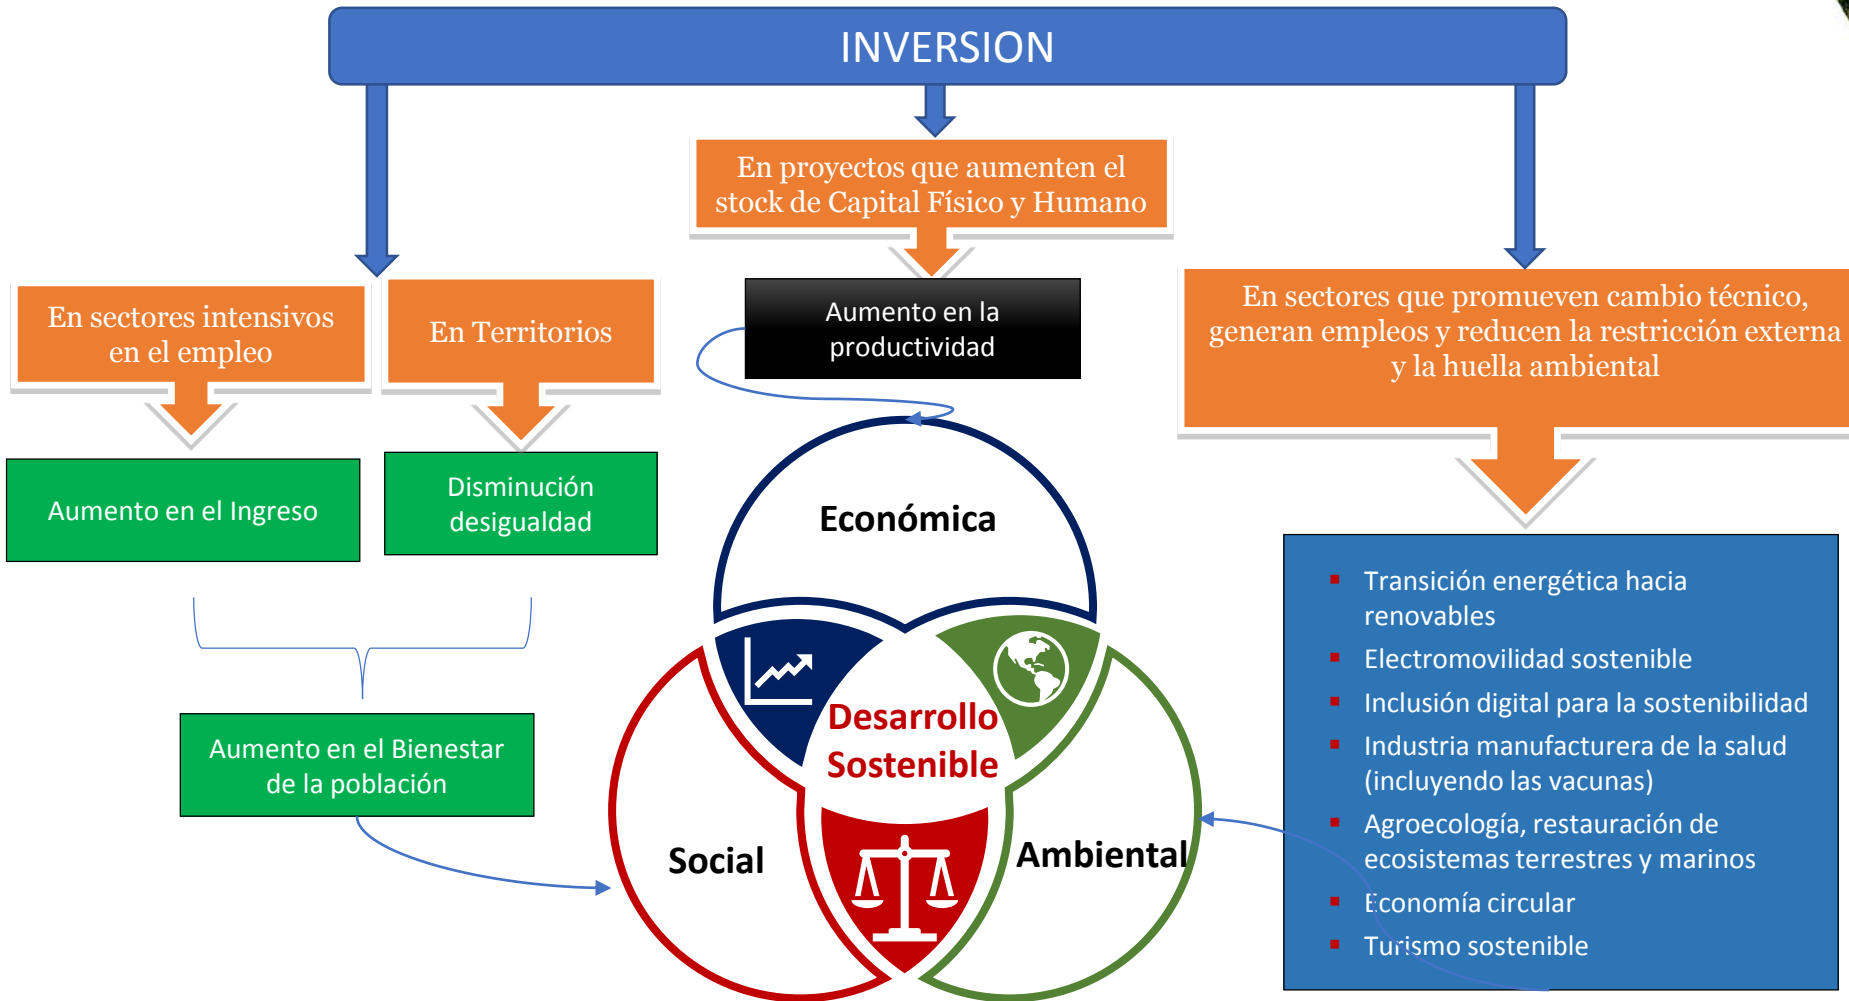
INVERSION

En sectores intensivos en el empleo

En Territorios

En proyectos que aumenten el stock de Capital Físico y Humano

Aumento en la productividad

En sectores que promueven cambio técnico, generan empleos y reducen la restricción externa y la huella ambiental

Aumento en el Ingreso

Disminución desigualdad

Aumento en el Bienestar de la población

Económica

Desarrollo Sostenible

Social

Ambiental

- Transición energética hacia renovables
- Electromovilidad sostenible
- Inclusión digital para la sostenibilidad
- Industria manufacturera de la salud (incluyendo las vacunas)
- Agroecología, restauración de ecosistemas terrestres y marinos
- Economía circular
- Turismo sostenible